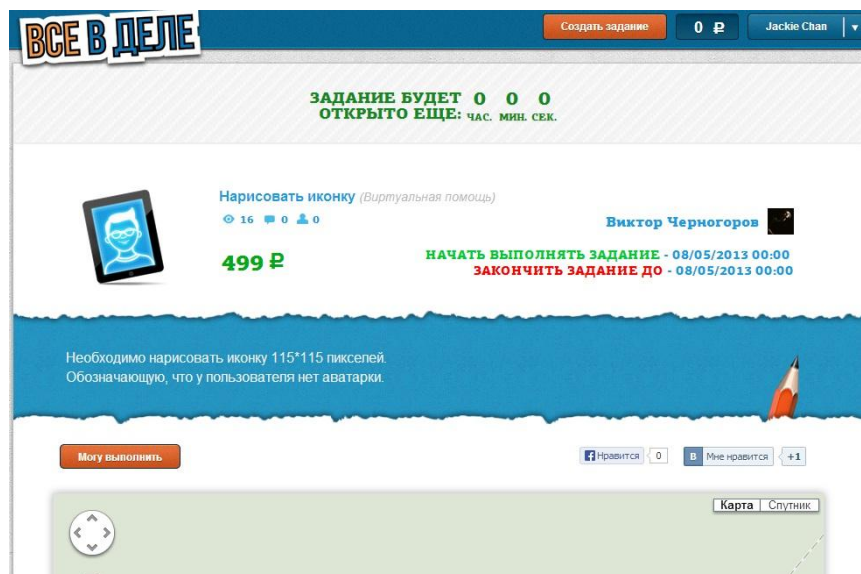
ВСЕ В ДЕЛЕ

Создать задание

0 ₽

Jackie Chan

ЗАДАНИЕ БУДЕТ ОТКРЫТО ЕЩЕ: 0 ЧАС. 0 МИН. 0 СЕК.

Нарисовать иконку (Виртуальная помощь)

16 0 0

Виктор Черногоров

499 ₽

НАЧАТЬ ВЫПОЛНЯТЬ ЗАДАНИЕ - 08/05/2013 00:00
ЗАКОНЧИТЬ ЗАДАНИЕ ДО - 08/05/2013 00:00

Необходимо нарисовать иконку 115*115 пикселей. Обозначающую, что у пользователя нет аватарки.

Могу выполнить

Нравится 0

В Мне нравится +1

Карта Спутник